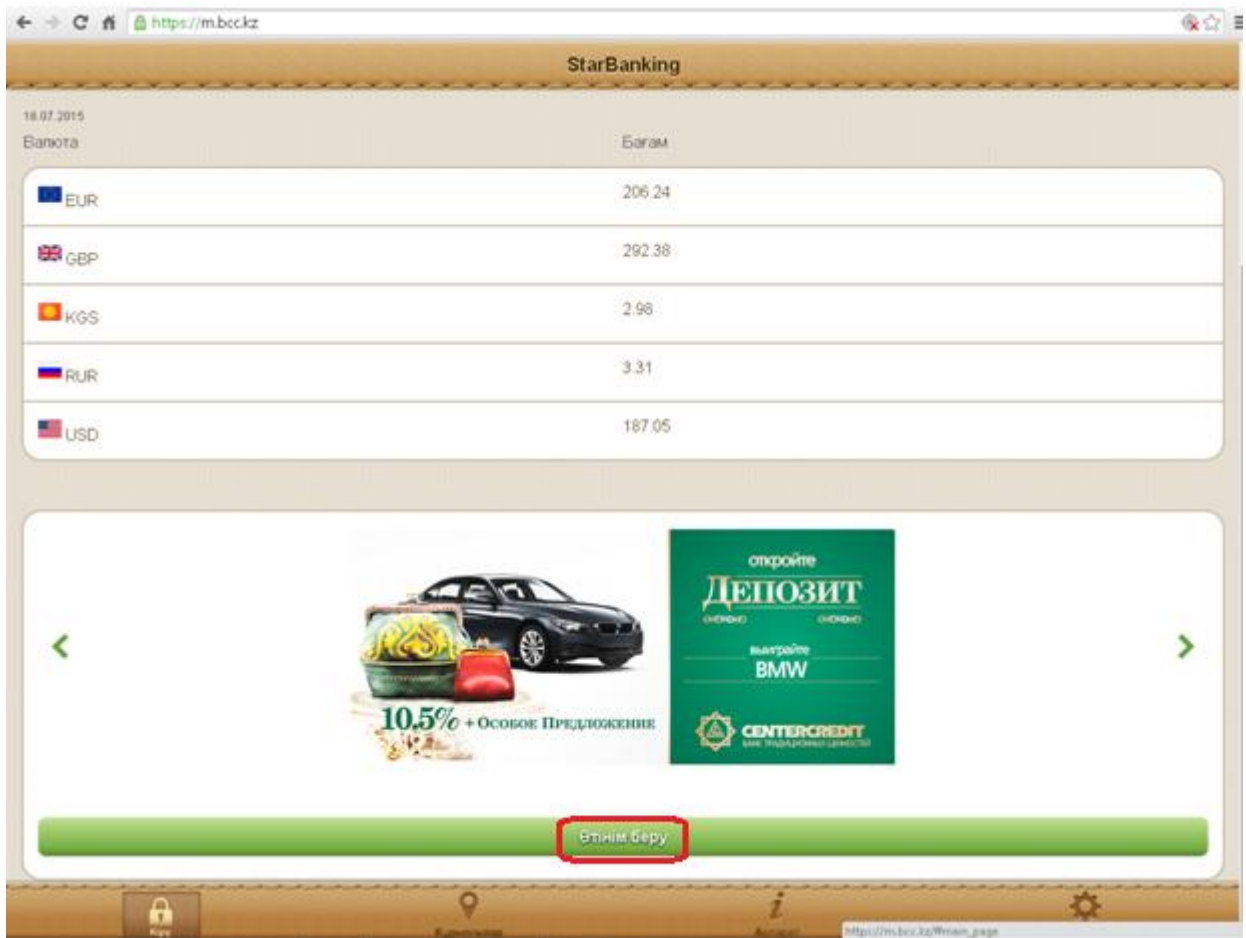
https://m.bcc.kz

StarBanking

16.07.2015

| Валюта | Бағам |
|---|---|
| EUR | 206.24 |
| GBP | 292.38 |
| KGS | 2.98 |
| RUR | 3.31 |
| USD | 187.05 |

откройте
ДЕПОЗИТ
выиграйте
BMW
10.5% + Особое Предложение
CENTERCREDIT
БАНК ТРАДИЦИОННЫХ ЦЕННОСТЕЙ

Өтінім беру

Кіру
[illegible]
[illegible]

https://m.bcc.kz/#main_page